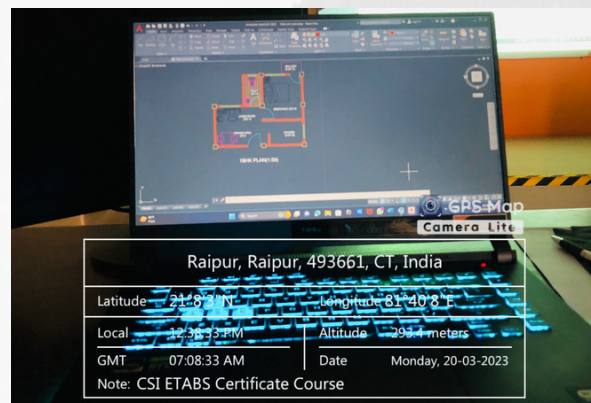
GPS Map
Camera Lite

Raipur, Raipur, 493661, CT, India

Latitude 21°8'3"N
Longitude 81°40'8"E

Local 12:38:33 PM
Altitude 293.4 meters

GMT 07:08:33 AM
Date Monday, 20-03-2023

Note: CSI ETABS Certificate Course

1BHK PLAN(1:50)